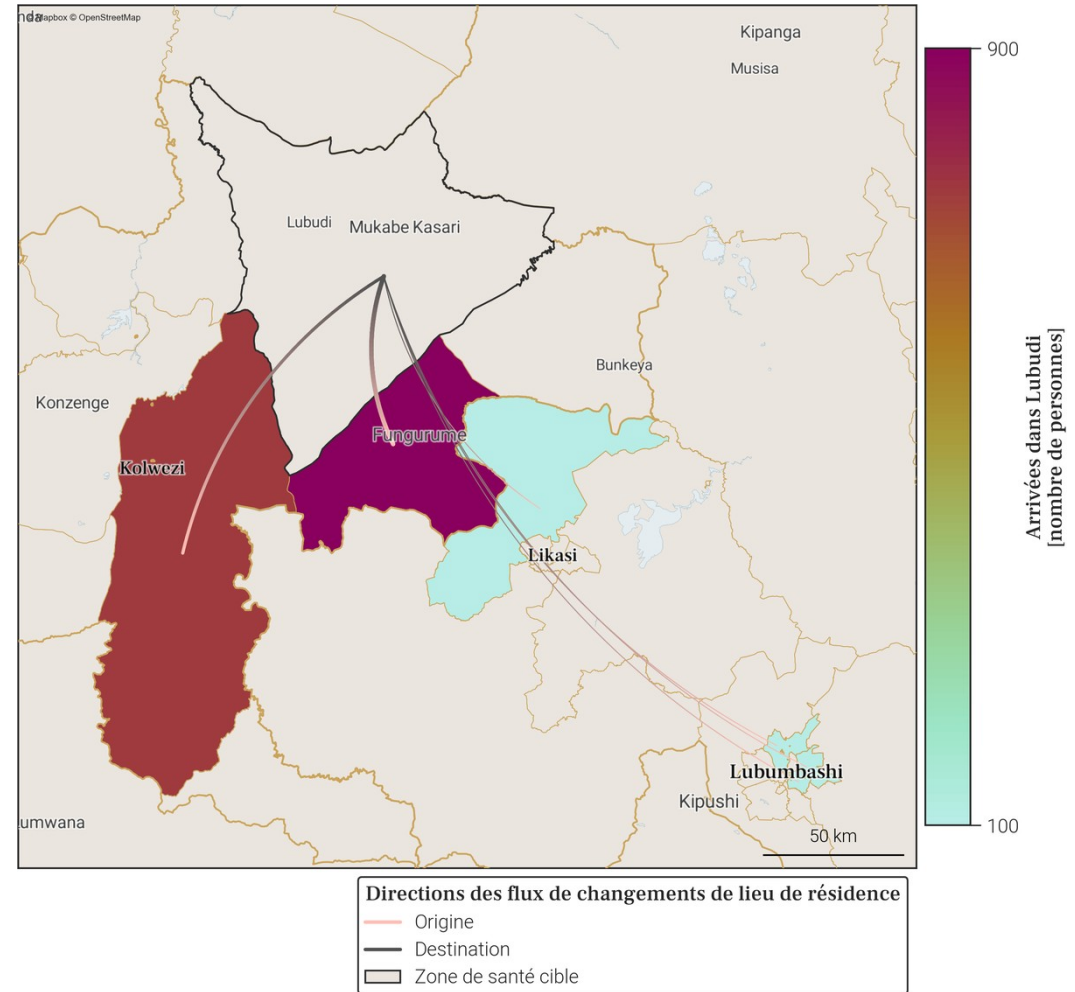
nda © Mapbox © OpenStreetMap

Kipanga
Musisa
Lubudi
Mukabe Kasari
Bunkeya
Konzenge
Fungurume
Kolwezi
Likasi
Lubumbashi
Kipushi
umwana
50 km

900
Arrivées dans Lubudi [nombre de personnes]
100

Directions des flux de changements de lieu de résidence
Origine
Destination
Zone de santé cible